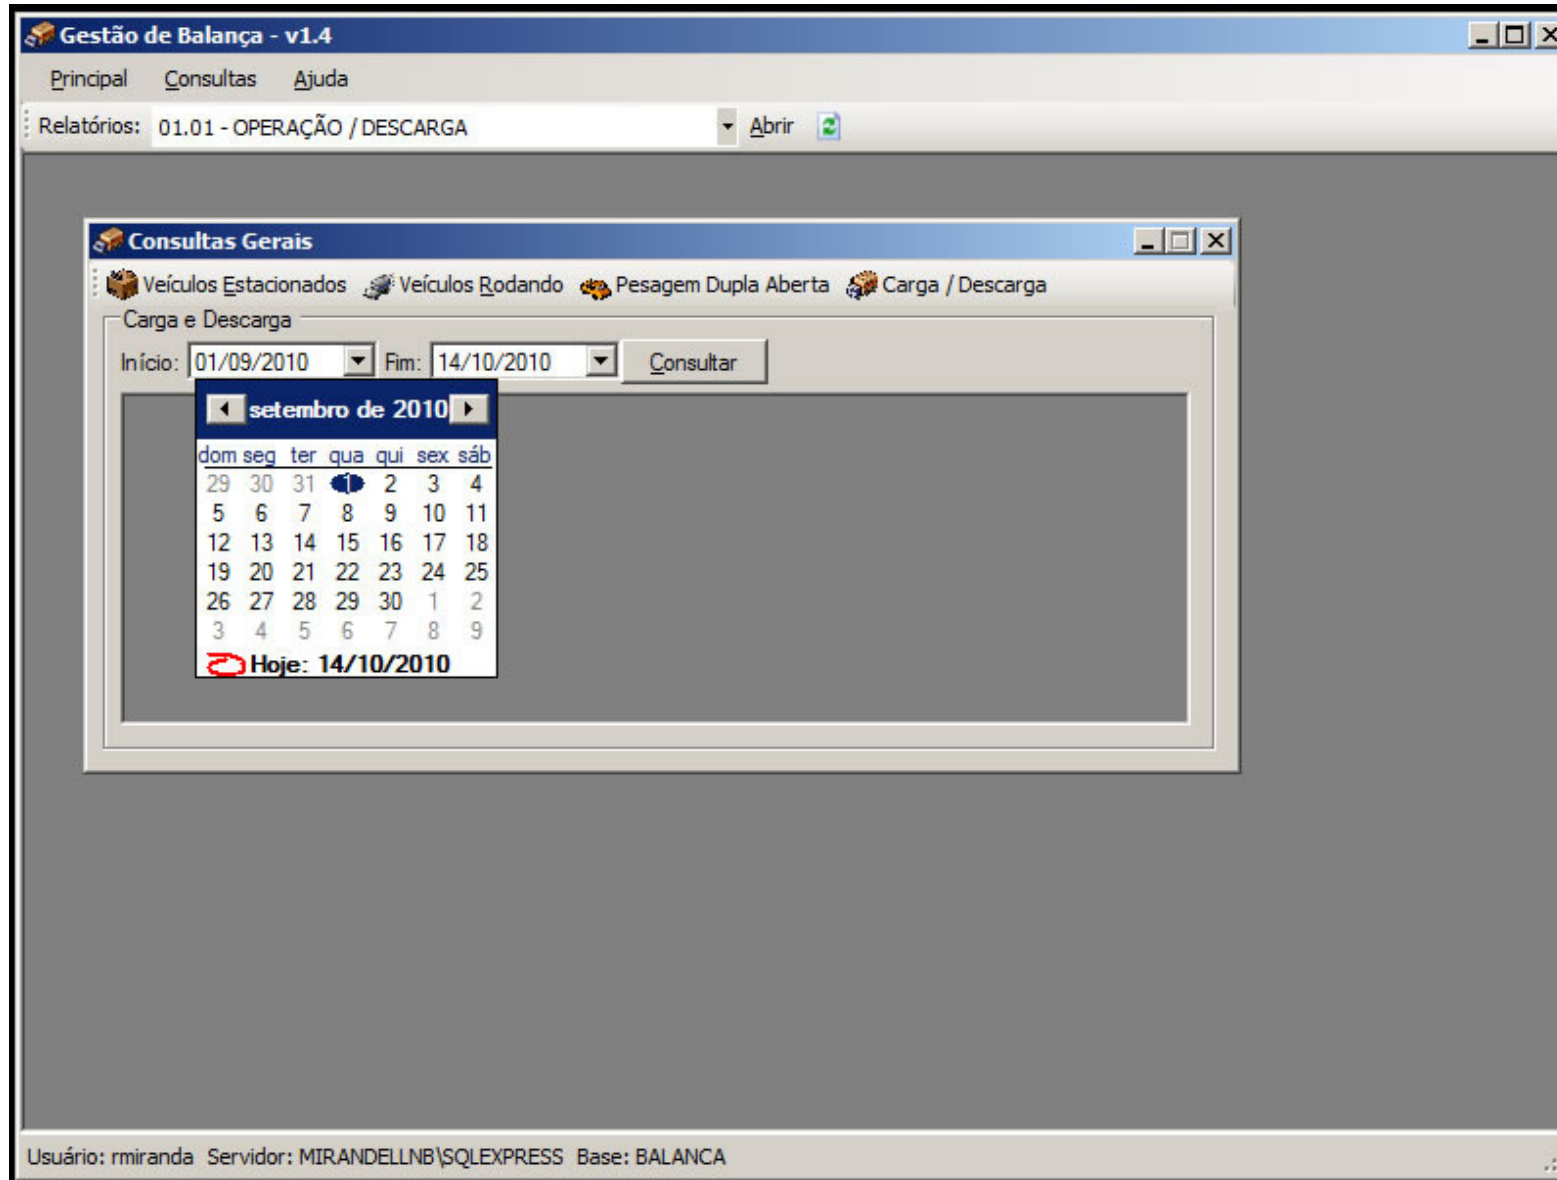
Gestão de Balança - v1.4

Principal Consultas Ajuda

Relatórios: 01.01 - OPERAÇÃO / DESCARGA Abrir

Consultas Gerais

Veículos Estacionados Veículos Rodando Pesagem Dupla Aberta Carga / Descarga

Carga e Descarga

Início: 01/09/2010 Fim: 14/10/2010 Consultar

setembro de 2010

| dom | seg | ter | qua | qui | sex | sáb |
|---|---|---|---|---|---|---|
| 29 | 30 | 31 | 1 | 2 | 3 | 4 |
| 5 | 6 | 7 | 8 | 9 | 10 | 11 |
| 12 | 13 | 14 | 15 | 16 | 17 | 18 |
| 19 | 20 | 21 | 22 | 23 | 24 | 25 |
| 26 | 27 | 28 | 29 | 30 | 1 | 2 |
| 3 | 4 | 5 | 6 | 7 | 8 | 9 |

Hoje: 14/10/2010

Usuário: rmiranda Servidor: MIRANDELLNB\SQLEXPRESS Base: BALANCA